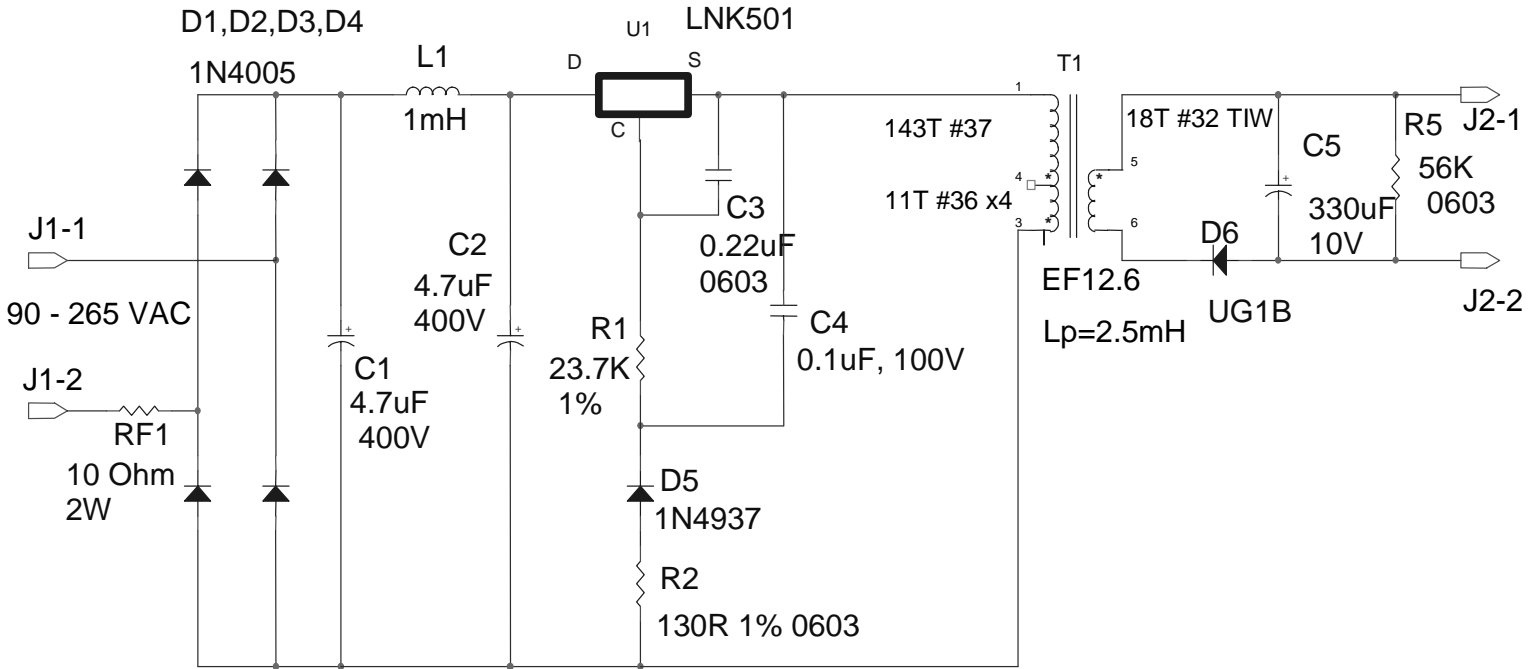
D1,D2,D3,D4
1N4005
L1
1mH
U1
LNK501
D
S
C
T1
1
143T #37
4
11T #36 x4
3
18T #32 TIW
5
6
C5
330uF
10V
R5
56K
0603
J2-1
J2-2
D6
UG1B
EF12.6
Lp=2.5mH
J1-1
90 - 265 VAC
J1-2
RF1
10 Ohm
2W
C1
4.7uF
400V
C2
4.7uF
400V
C3
0.22uF
0603
C4
0.1uF, 100V
R1
23.7K
1%
D5
1N4937
R2
130R 1% 0603